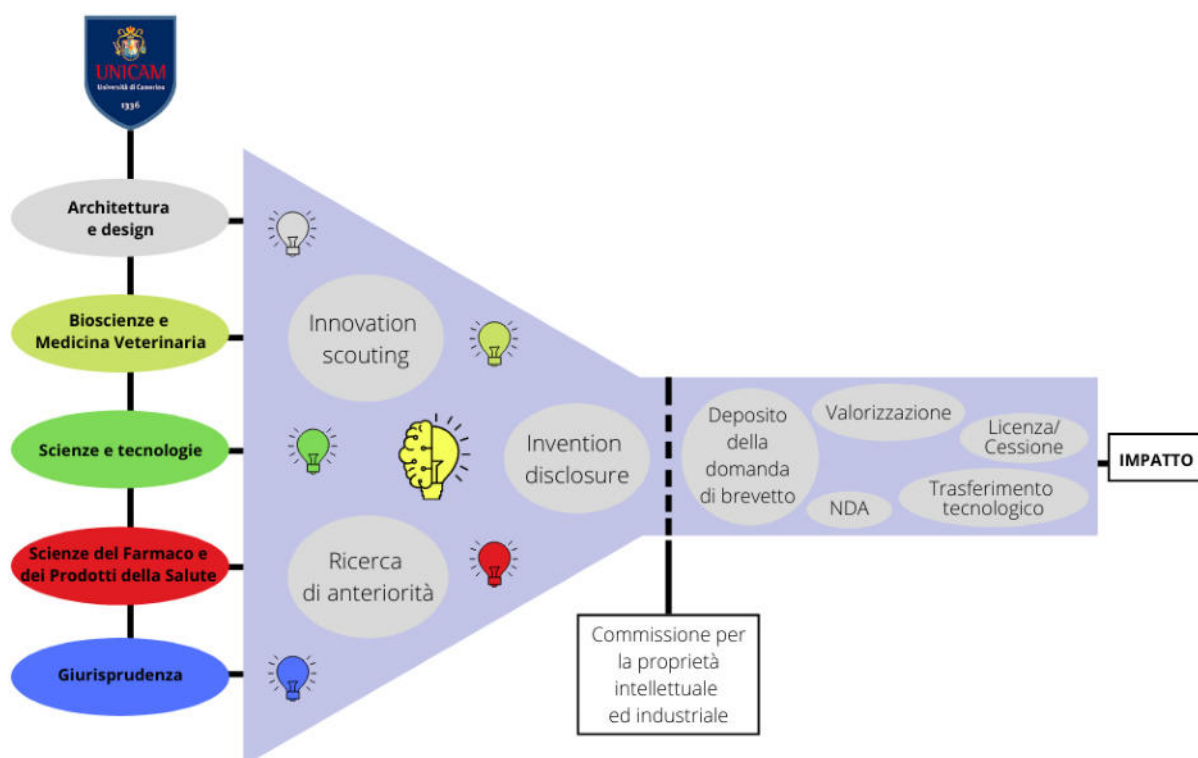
UNICAM
Università di Camerino
1336

Architettura e design

Bioscienze e Medicina Veterinaria

Scienze e tecnologie

Scienze del Farmaco e dei Prodotti della Salute

Giurisprudenza

Innovation scouting

Invention disclosure

Ricerca di anteriorità

Deposito della domanda di brevetto

Valorizzazione

Licenza/ Cessione

NDA

Trasferimento tecnologico

IMPATTO

Commissione per la proprietà intellettuale ed industriale